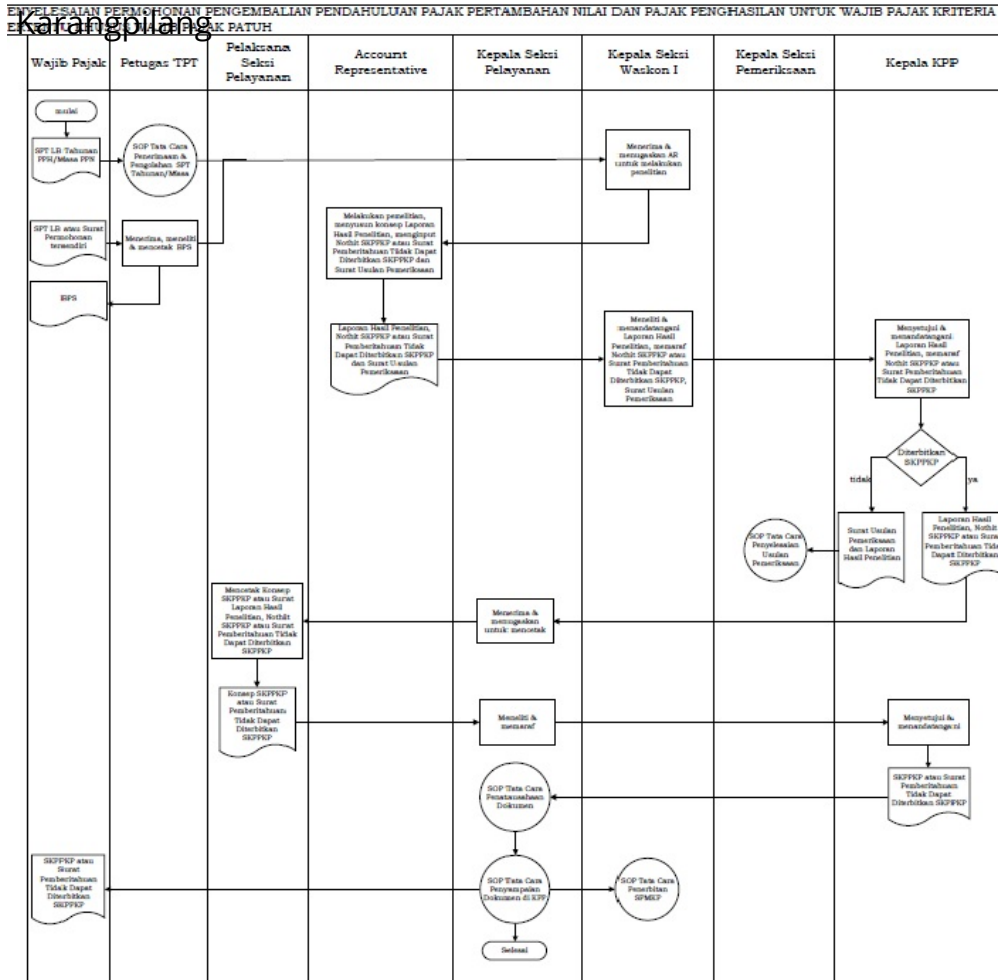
Karangpilang
ENYELESAIAN PERMOHONAN PENGEMBALIAN PENDAHULUAN PAJAK PERTAMBAHAN NILAI DAN PAJAK PENGHASILAN UNTUK WAJIB PAJAK KRITERIA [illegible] AK PATUH

| Wajib Pajak | Petugas TPT | Pelaksana Seksi Pelayanan | Account Representative | Kepala Seksi Pelayanan | Kepala Seksi Waskon I | Kepala Seksi Pemeriksaan | Kepala KPP |
|---|---|---|---|---|---|---|---|

mulai

SPT LB Tahunan PPh/Masa PPN

SOP Tata Cara Penerimaan & Pengolahan SPT Tahunan/Masa

Menerima & menugaskan AR untuk melakukan penelitian

SPT LB atau Surat Permohonan tersendiri

Menerima, meneliti & mencetak BPS

Melakukan penelitian, menyusun konsep Laporan Hasil Penelitian, menginput Nothit SKPPKP atau Surat Pemberitahuan Tidak Dapat Diterbitkan SKPPKP dan Surat Usulan Pemeriksaan

BPS

Laporan Hasil Penelitian, Nothit SKPPKP atau Surat Pemberitahuan Tidak Dapat Diterbitkan SKPPKP dan Surat Usulan Pemeriksaan

Meneliti & menandatangani Laporan Hasil Penelitian, memaraf Nothit SKPPKP atau Surat Pemberitahuan Tidak Dapat Diterbitkan SKPPKP, Surat Usulan Pemeriksaan

Menyetujui & menandatangani Laporan Hasil Penelitian, memaraf Nothit SKPPKP atau Surat Pemberitahuan Tidak Dapat Diterbitkan SKPPKP

Diterbitkan SKPPKP

tidak

ya

SOP Tata Cara Penyelesaian Usulan Pemeriksaan

Surat Usulan Pemeriksaan dan Laporan Hasil Penelitian

Laporan Hasil Penelitian, Nothit SKPPKP atau Surat Pemberitahuan Tidak Dapat Diterbitkan SKPPKP

Mencetak Konsep SKPPKP atau Surat Laporan Hasil Penelitian, Nothit SKPPKP atau Surat Pemberitahuan Tidak Dapat Diterbitkan SKPPKP

Menerima & menugaskan untuk mencetak

Konsep SKPPKP atau Surat Pemberitahuan Tidak Dapat Diterbitkan SKPPKP

Meneliti & memaraf

Menyetujui & menandatangani

SOP Tata Cara Penatausahaan Dokumen

SKPPKP atau Surat Pemberitahuan Tidak Dapat Diterbitkan SKPPKP

SKPPKP atau Surat Pemberitahuan Tidak Dapat Diterbitkan SKPPKP

SOP Tata Cara Penyampaian Dokumen di KPP

SOP Tata Cara Penerbitan SPMKP

Selesai